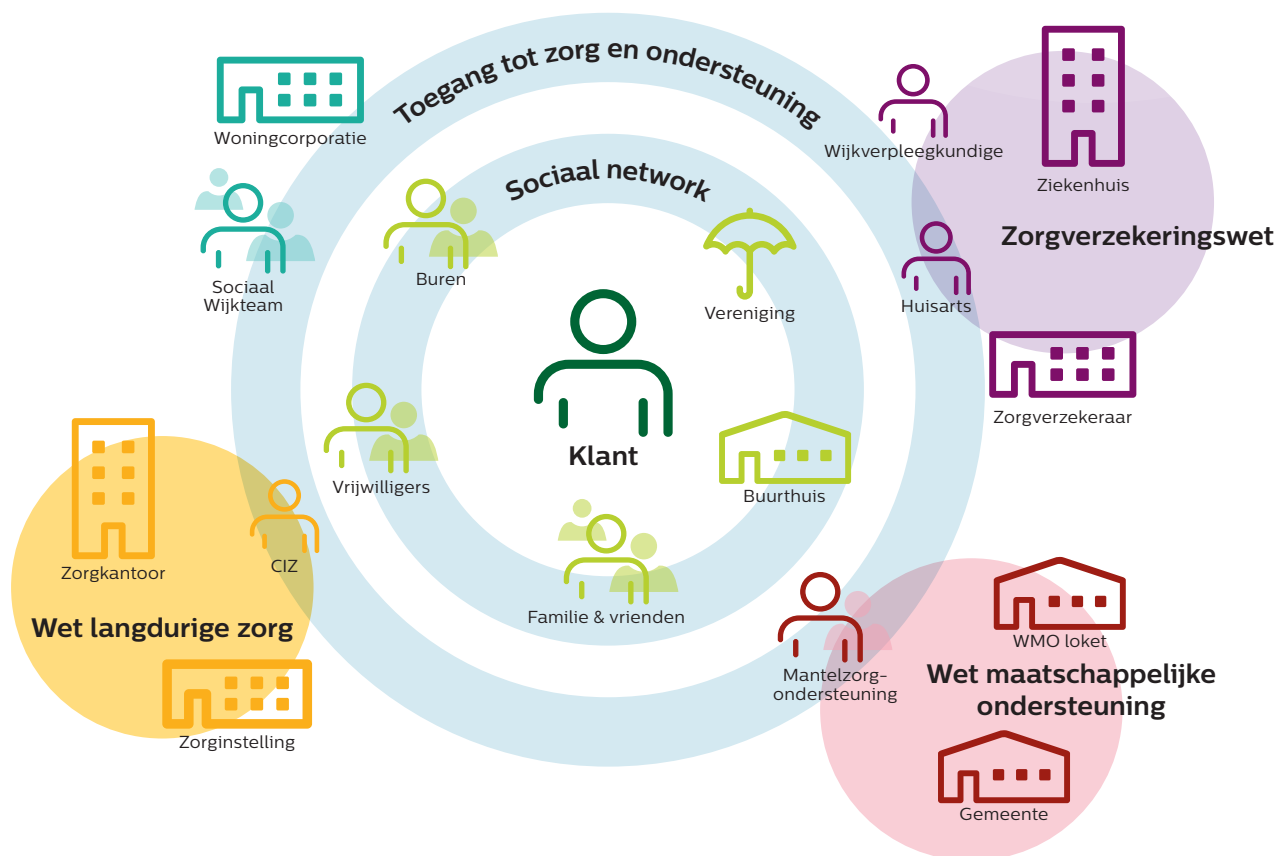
Toegang tot zorg en ondersteuning

Sociaal network

Woningcorporatie

Wijkverpleegkundige

Ziekenhuis

Zorgverzekeringswet

Sociaal Wijkteam

Buren

Vereniging

Huisarts

Klant

Zorgverzekeraar

Vrijwilligers

Buurthuis

Zorgkantoor

CIZ

Familie & vrienden

Wet langdurige zorg

Mantelzorg-ondersteuning

WMO loket

Wet maatschappelijke ondersteuning

Zorginstelling

Gemeente